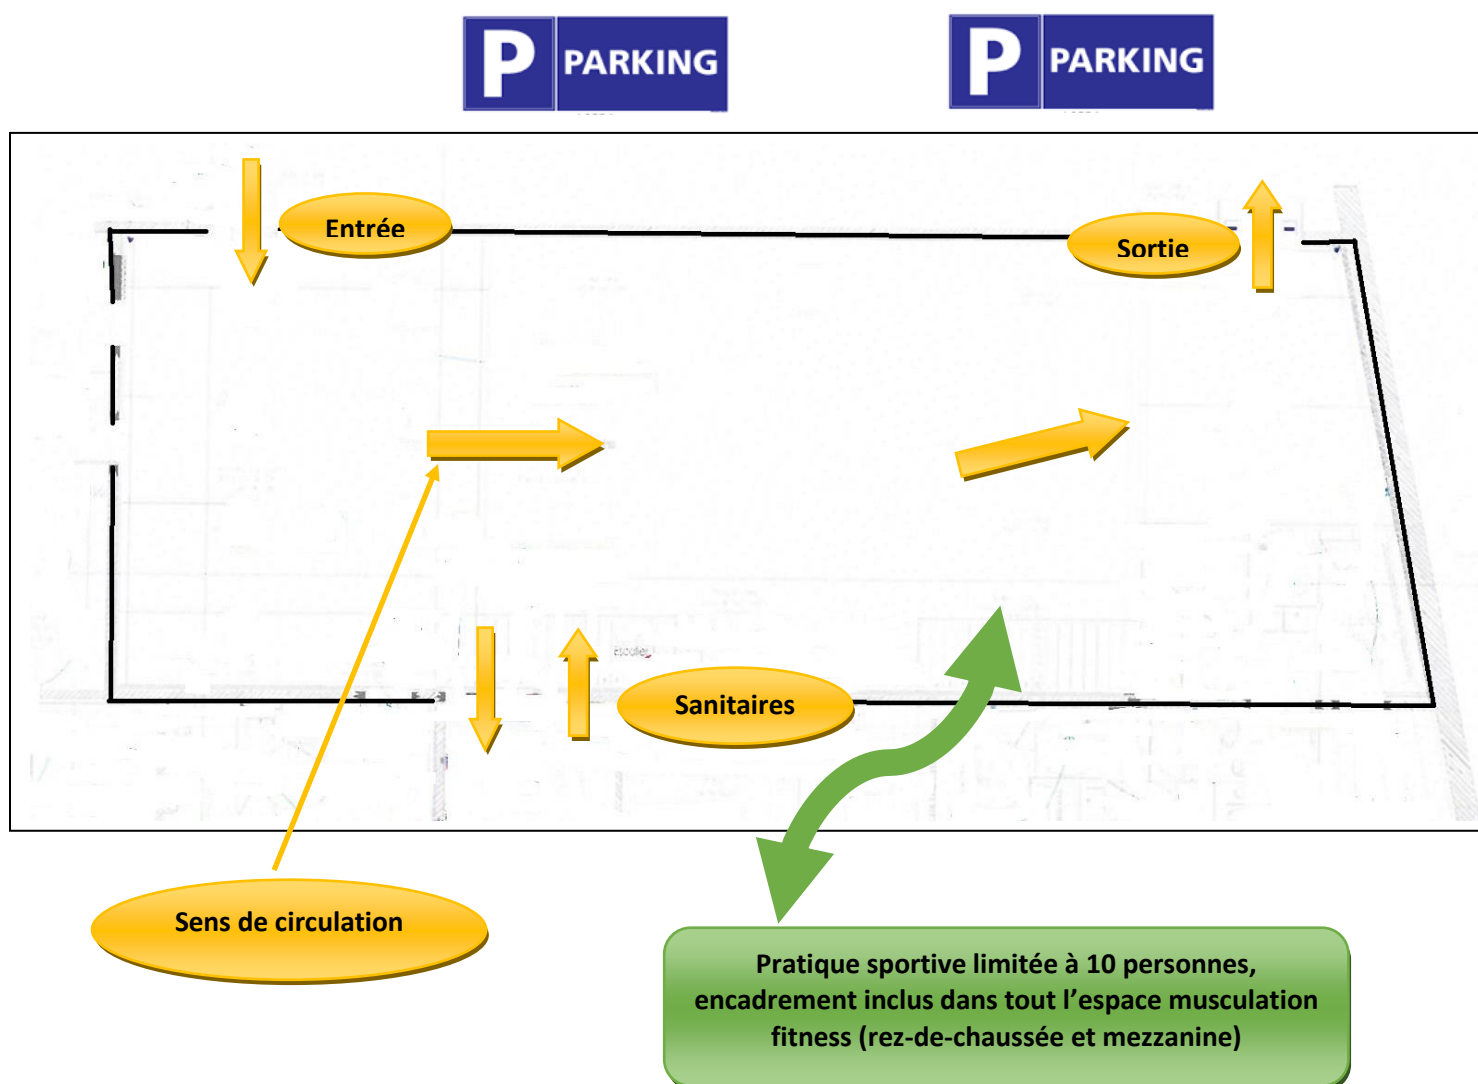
P PARKING

P PARKING

Entrée

Sortie

escalier

Sanitaires

Sens de circulation

Pratique sportive limitée à 10 personnes, encadrement inclus dans tout l'espace musculation fitness (rez-de-chaussée et mezzanine)